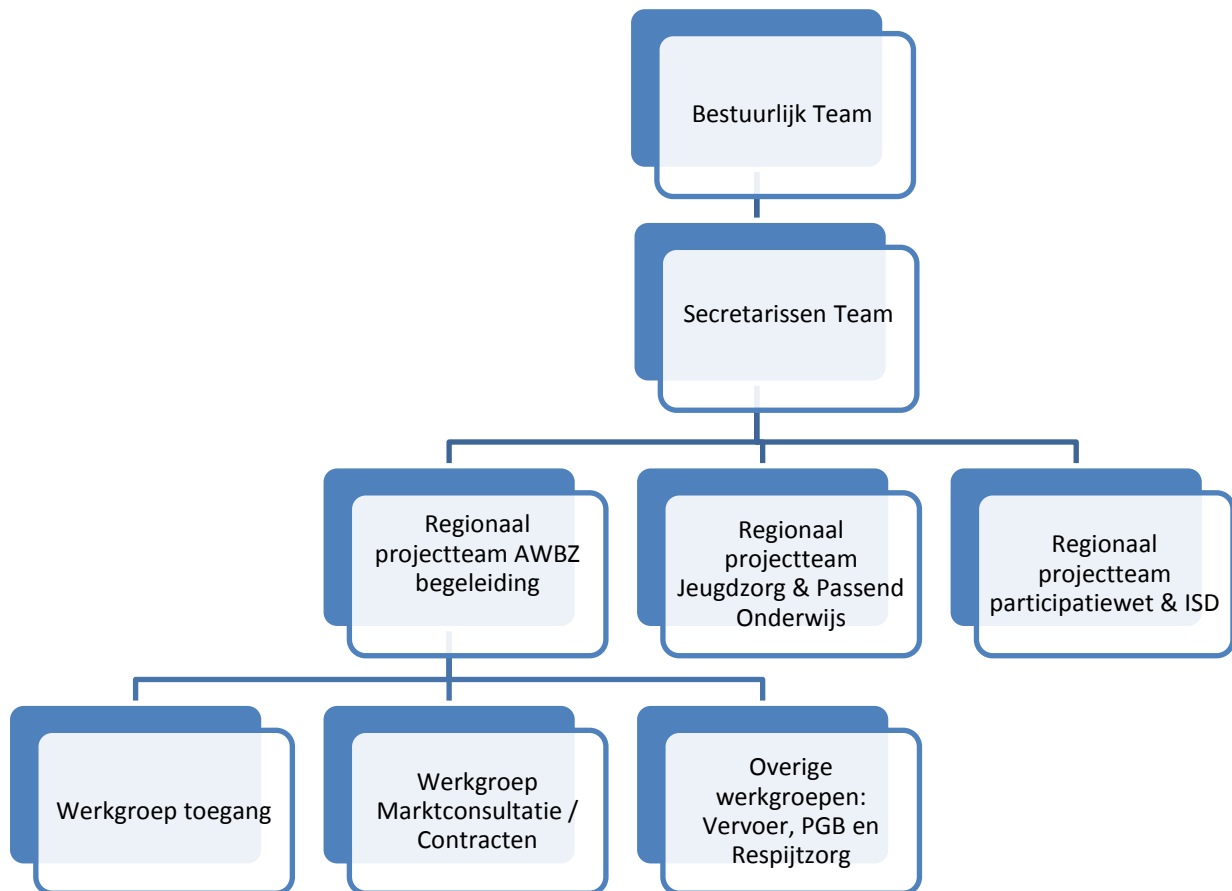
Bestuurlijk Team

Secretarissen Team

Regionaal projectteam AWBZ begeleiding

Regionaal projectteam Jeugdzorg & Passend Onderwijs

Regionaal projectteam participatiewet & ISD

Werkgroep toegang

Werkgroep Marktconsultatie / Contracten

Overige werkgroepen: Vervoer, PGB en Respijtzorg